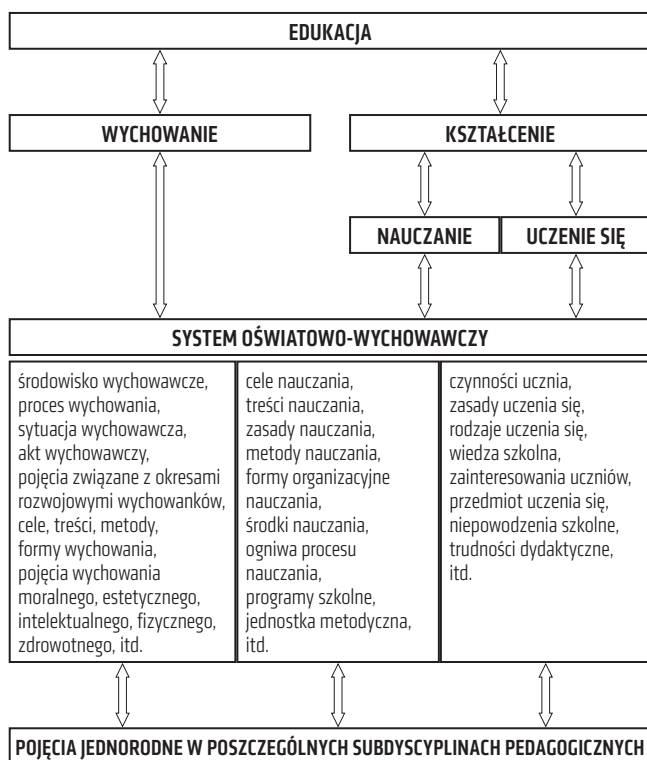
EDUKACJA

WYCHOWANIE

KSZTAŁCENIE

NAUCZANIE

UCZENIE SIĘ

SYSTEM OŚWIATOWO-WYCHOWAWCZY

środowisko wychowawcze, proces wychowania, sytuacja wychowawcza, akt wychowawczy, pojęcia związane z okresami rozwojowymi wychowanków, cele, treści, metody, formy wychowania, pojęcia wychowania moralnego, estetycznego, intelektualnego, fizycznego, zdrowotnego, itd.

cele nauczania, treści nauczania, zasady nauczania, metody nauczania, formy organizacyjne nauczania, środki nauczania, ogniwa procesu nauczania, programy szkolne, jednostka metodyczna, itd.

czynności ucznia, zasady uczenia się, rodzaje uczenia się, wiedza szkolna, zainteresowania uczniów, przedmiot uczenia się, niepowodzenia szkolne, trudności dydaktyczne, itd.

POJĘCIA JEDNORODNE W POSZCZEGÓLNYCH SUBDYSCYPLINACH PEDAGOGICZNYCH